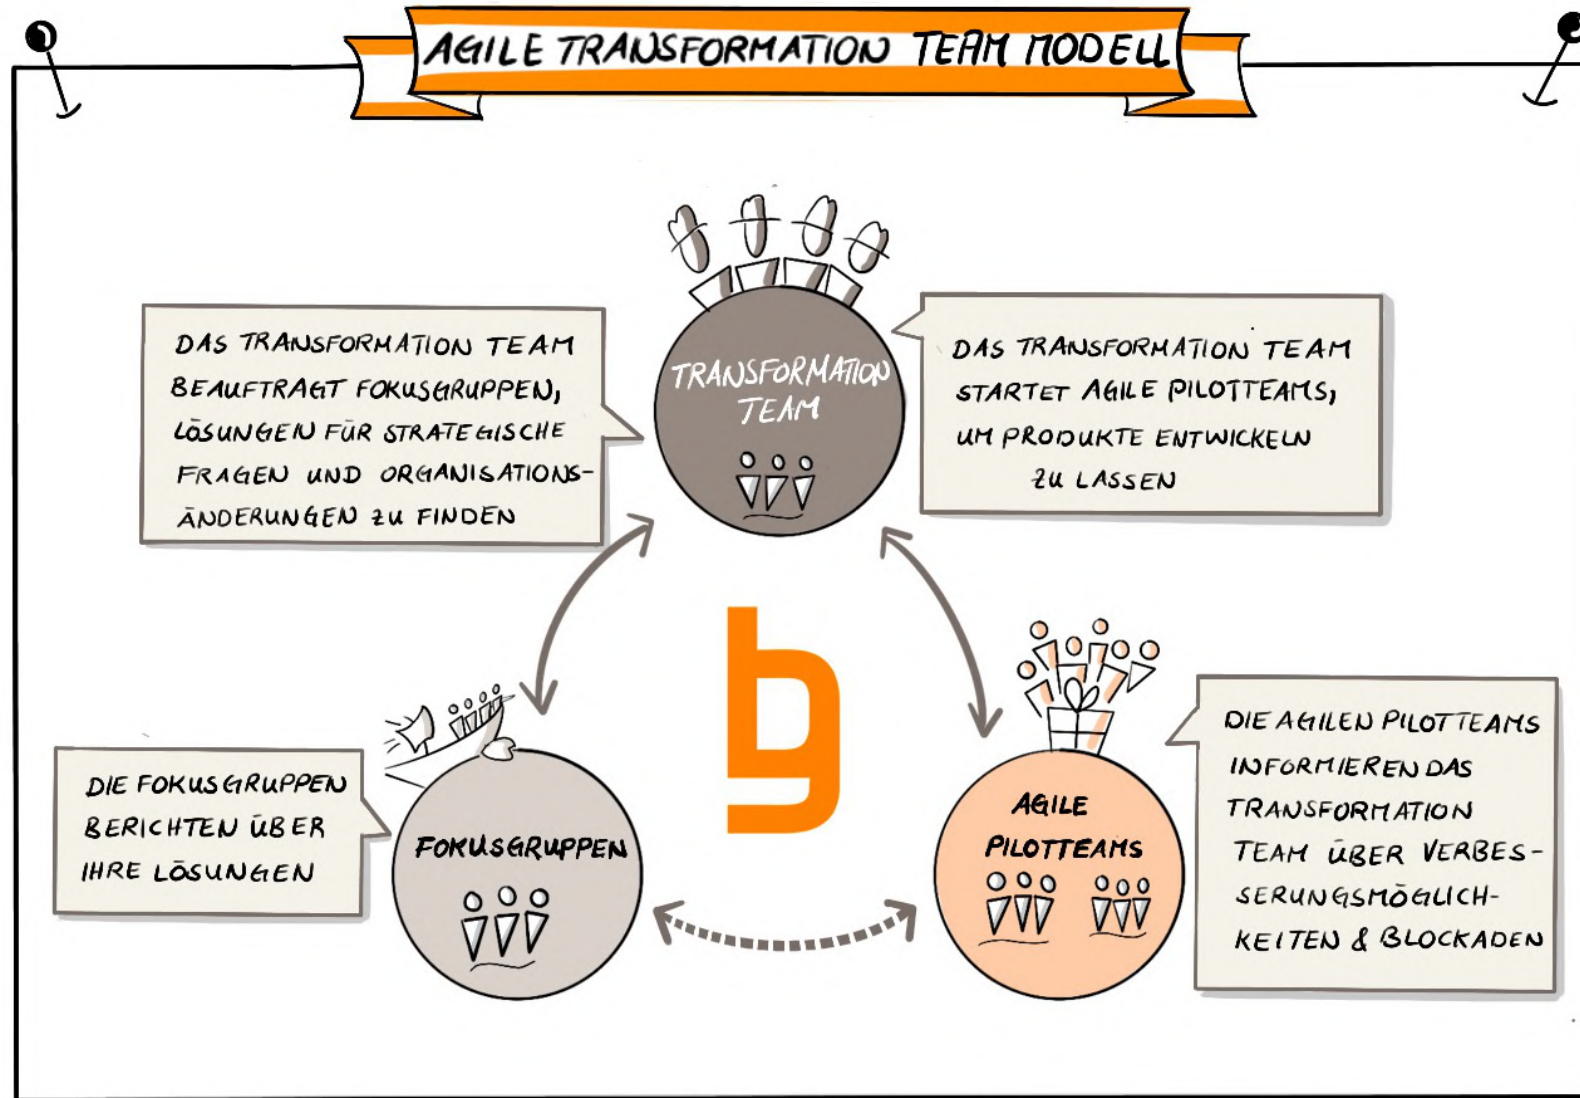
AGILE TRANSFORMATION TEAM MODELL

DAS TRANSFORMATION TEAM BEAUFTRAGT FOKUSGRUPPEN, LÖSUNGEN FÜR STRATEGISCHE FRAGEN UND ORGANISATIONSÄNDERUNGEN ZU FINDEN

TRANSFORMATION TEAM

DAS TRANSFORMATION TEAM STARTET AGILE PILOTTEAMS, UM PRODUKTE ENTWICKELN ZU LASSEN

DIE FOKUSGRUPPEN BERICHTEN ÜBER IHRE LÖSUNGEN

FOKUSGRUPPEN

AGILE PILOTTEAMS

DIE AGILEN PILOTTEAMS INFORMIEREN DAS TRANSFORMATION TEAM ÜBER VERBESSERUNGSMÖGLICHKEITEN & BLOCKADEN